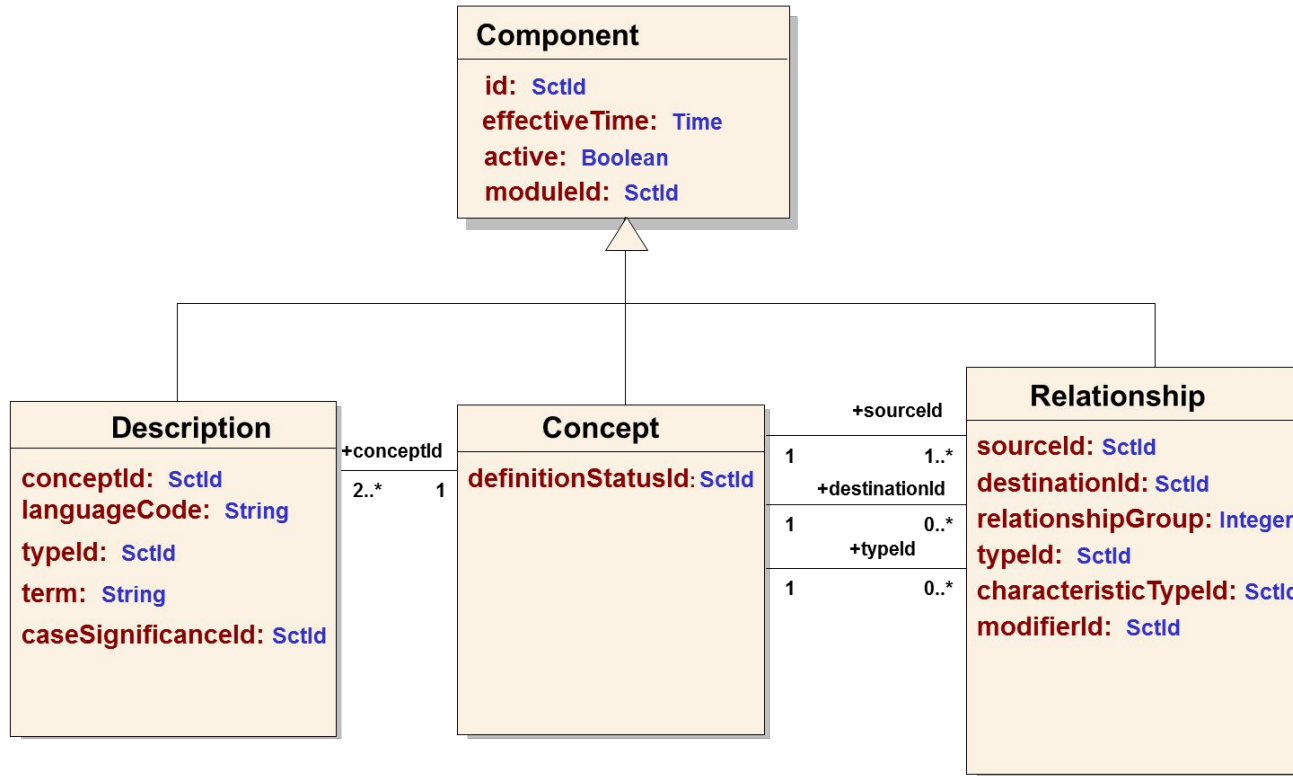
Component
id: SctId
effectiveTime: Time
active: Boolean
moduleId: SctId

Description
conceptId: SctId
languageCode: String
typeId: SctId
term: String
caseSignificanceId: SctId

+conceptId
2..*
1

Concept
definitionStatusId: SctId

+sourceId
1
1..*
+destinationId
1
0..*
+typeId
1
0..*

Relationship
sourceId: SctId
destinationId: SctId
relationshipGroup: Integer
typeId: SctId
characteristicTypeId: SctId
modifierId: SctId